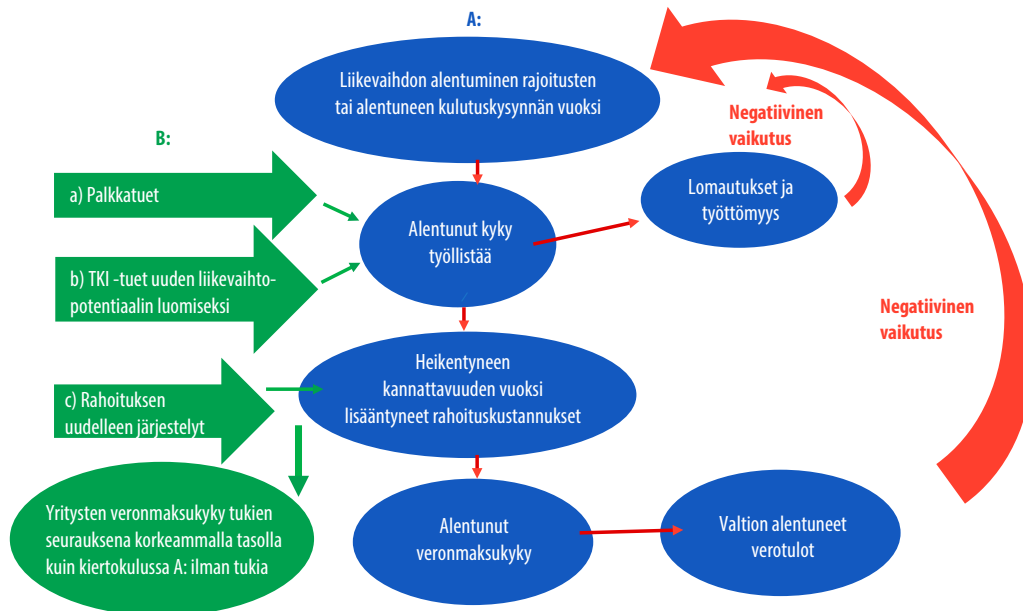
A:

Liikevaihdon alentuminen rajoitusten tai alentuneen kulutuskysynnän vuoksi

Negatiivinen vaikutus

B:

a) Palkkatuet

Alentunut kyky työllistää

Lomautukset ja työttömyys

b) TKI -tuet uuden liikevaihtopotentiaalin luomiseksi

Negatiivinen vaikutus

c) Rahoituksen uudelleen järjestelyt

Heikentyneen kannattavuuden vuoksi lisääntyneet rahoituskustannukset

Yritysten veronmaksukyky tukien seurauksena korkeammalla tasolla kuin kiertokulussa A: ilman tukia

Alentunut veronmaksukyky

Valtion alentuneet verotulot